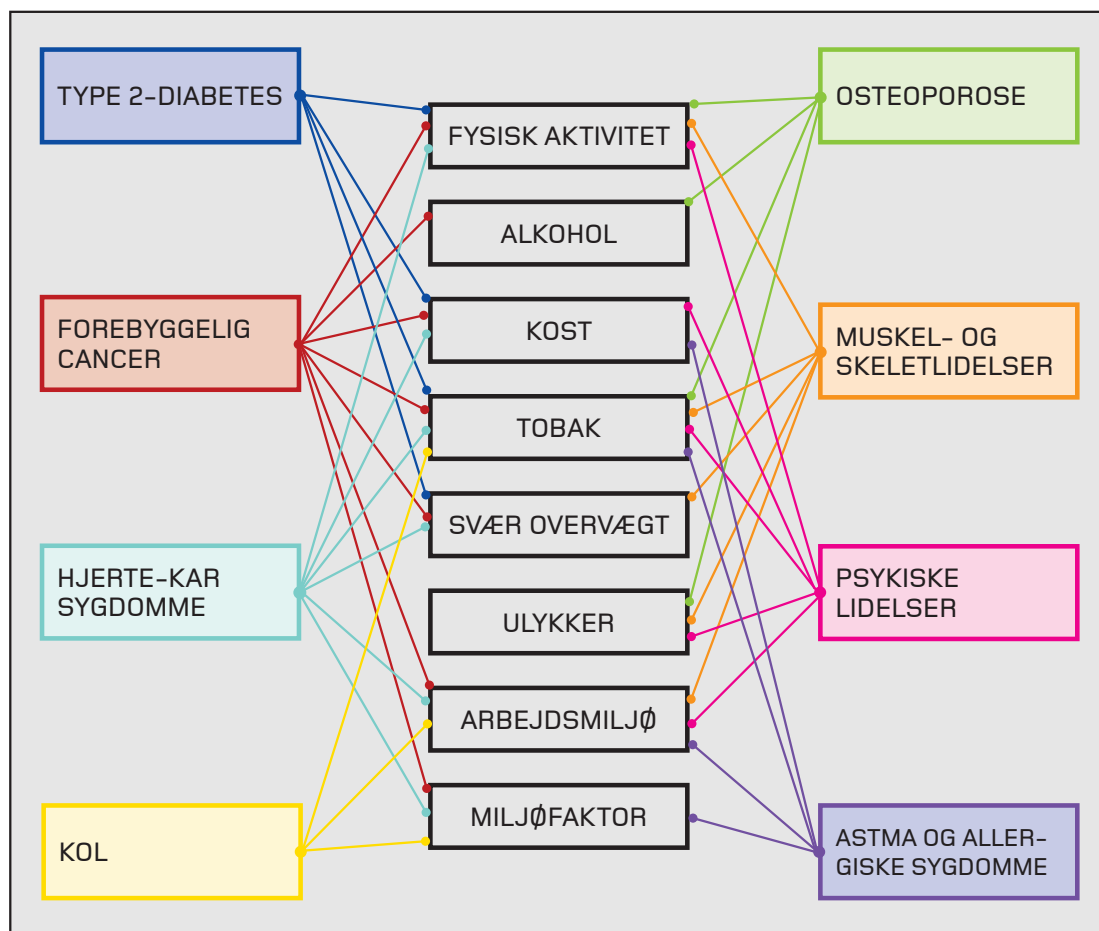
TYPE 2-DIABETES

FOREBYGGELIG CANCER

HJERTE-KAR SYGDOMME

KOL

FYSISK AKTIVITET

ALKOHOL

KOST

TOBAK

SVÆR OVERVÆGT

ULYKKER

ARBEJDSMILJØ

MILJØFAKTOR

OSTEOPOROSE

MUSKEL- OG SKELETLIDELSER

PSYKISKE LIDELSER

ASTMA OG ALLERGISKE SYGDOMME